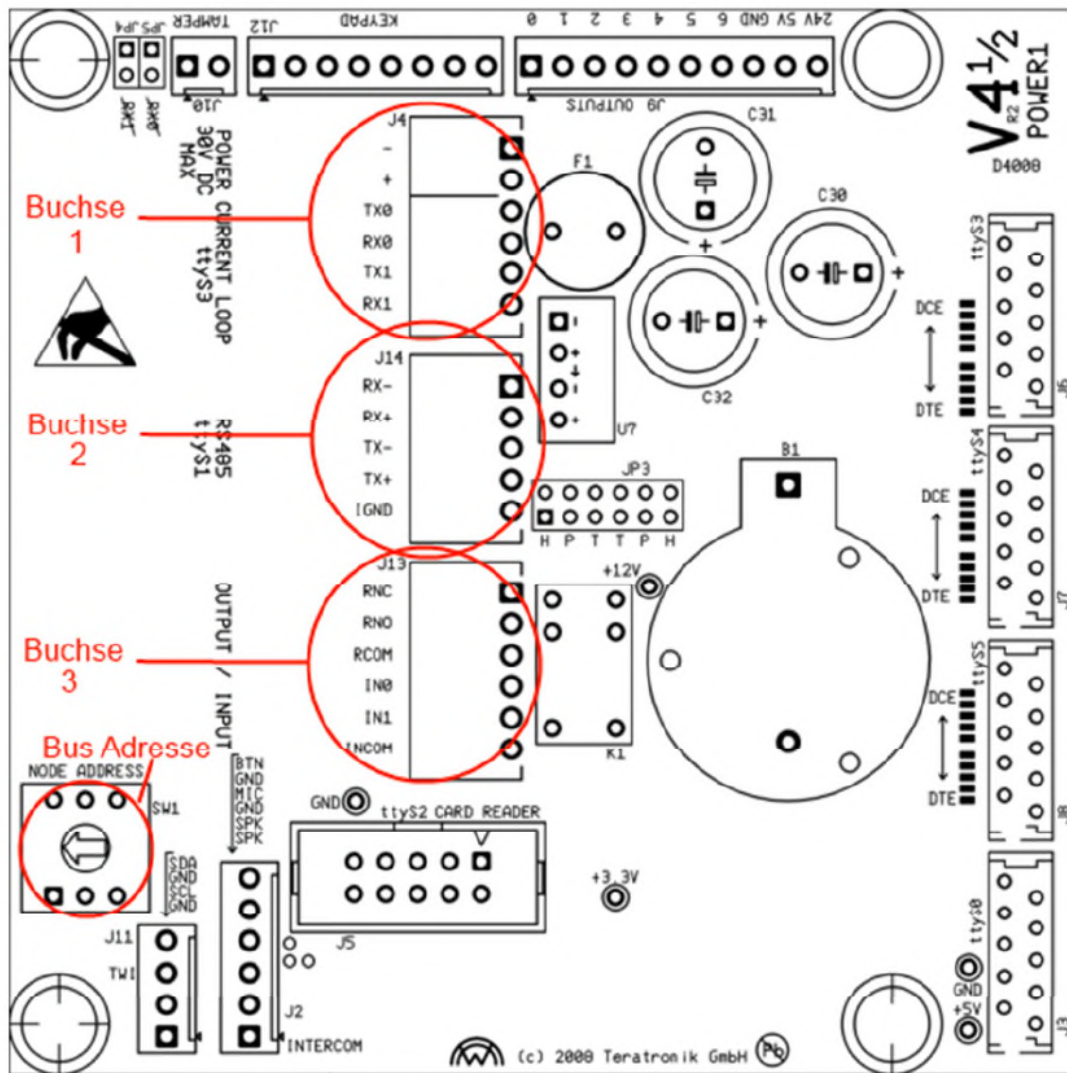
JP5 JP4
TAMPER
J12 KEYPAD
0 1 2 3 4 5 6 GND 5V 24V
J10
J9 OUTPUTS
$V4^{1/2}$
R2
POWER1
D4000
JMP JMP
POWER 30V DC MAX
CURRENT LOOP ttyS3
J4
-
+
TX0
RX0
TX1
RX1
F1
C31
C30
+
+
+
C32
Buchse 1
Buchse 2
Buchse 3
J14
RX-
RX+
TX-
TX+
IGND
RS485 ttyS1
U7
JP3
H P T T P H
B1
ttyS3
DCE
DTE
J6
ttyS4
DCE
DTE
J7
ttyS5
DCE
DTE
J8
J13
RNC
RNO
RCOM
IN0
IN1
INCOM
OUTPUT / INPUT
+12V
K1
Bus Adresse
NODE ADDRESS
SW1
BTN GND MIC GND SPK SPK
SDA GND SCL GND
GND
ttyS2 CARD READER
+3.3V
J11
TWI
J5
J2
INTERCOM
ttyS0
GND
+5V
J3
(c) 2000 Teratronik GmbH
Pb